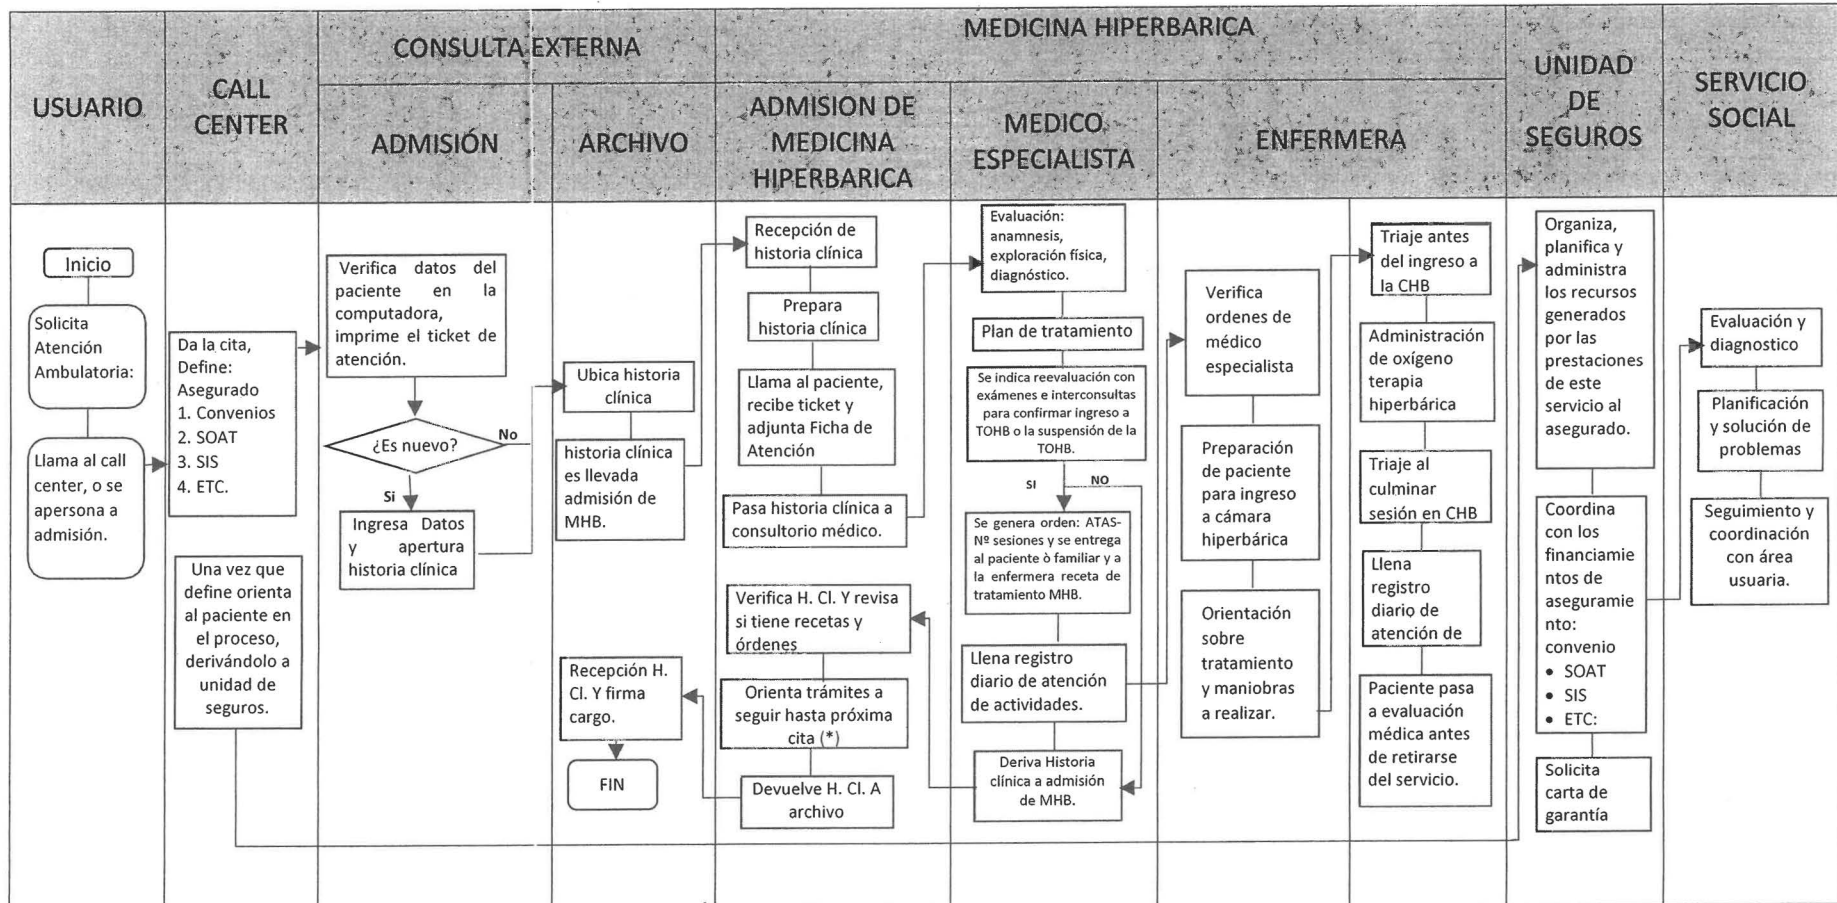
USUARIO

CALL CENTER

CONSULTA EXTERNA

ADMISIÓN

ARCHIVO

MEDICINA HIPERBARICA

ADMISION DE MEDICINA HIPERBARICA

MEDICO ESPECIALISTA

ENFERMERA

UNIDAD DE SEGUROS

SERVICIO SOCIAL

Inicio

Solicita Atención Ambulatoria:

Llama al call center, o se apersona a admisión.

Da la cita, Define: Asegurado
1. Convenios
2. SOAT
3. SIS
4. ETC.

Una vez que define orienta al paciente en el proceso, derivándolo a unidad de seguros.

Verifica datos del paciente en la computadora, imprime el ticket de atención.

¿Es nuevo?

No

Si

Ingresa Datos y apertura historia clínica

Ubica historia clínica

historia clínica es llevada admisión de MHB.

Recepción H. Cl. Y firma cargo.

FIN

Recepción de historia clínica

Prepara historia clínica

Llama al paciente, recibe ticket y adjunta Ficha de Atención

Pasa historia clínica a consultorio médico.

Verifica H. Cl. Y revisa si tiene recetas y órdenes

Orienta trámites a seguir hasta próxima cita (*)

Devuelve H. Cl. A archivo

Evaluación: anamnesis, exploración física, diagnóstico.

Plan de tratamiento

Se indica reevaluación con exámenes e interconsultas para confirmar ingreso a TOHB o la suspensión de la TOHB.

SI

NO

Se genera orden: ATAS-Nº sesiones y se entrega al paciente ò familiar y a la enfermera receta de tratamiento MHB.

Llena registro diario de atención de actividades.

Deriva Historia clínica a admisión de MHB.

Verifica ordenes de médico especialista

Preparación de paciente para ingreso a cámara hiperbárica

Orientación sobre tratamiento y maniobras a realizar.

Triaje antes del ingreso a la CHB

Administración de oxígeno terapia hiperbárica

Triaje al culminar sesión en CHB

Llena registro diario de atención de

Paciente pasa a evaluación médica antes de retirarse del servicio.

Organiza, planifica y administra los recursos generados por las prestaciones de este servicio al asegurado.

Coordina con los financiamientos de aseguramiento: convenio
• SOAT
• SIS
• ETC:

Solicita carta de garantía

Evaluación y diagnostico

Planificación y solución de problemas

Seguimiento y coordinación con área usuaria.